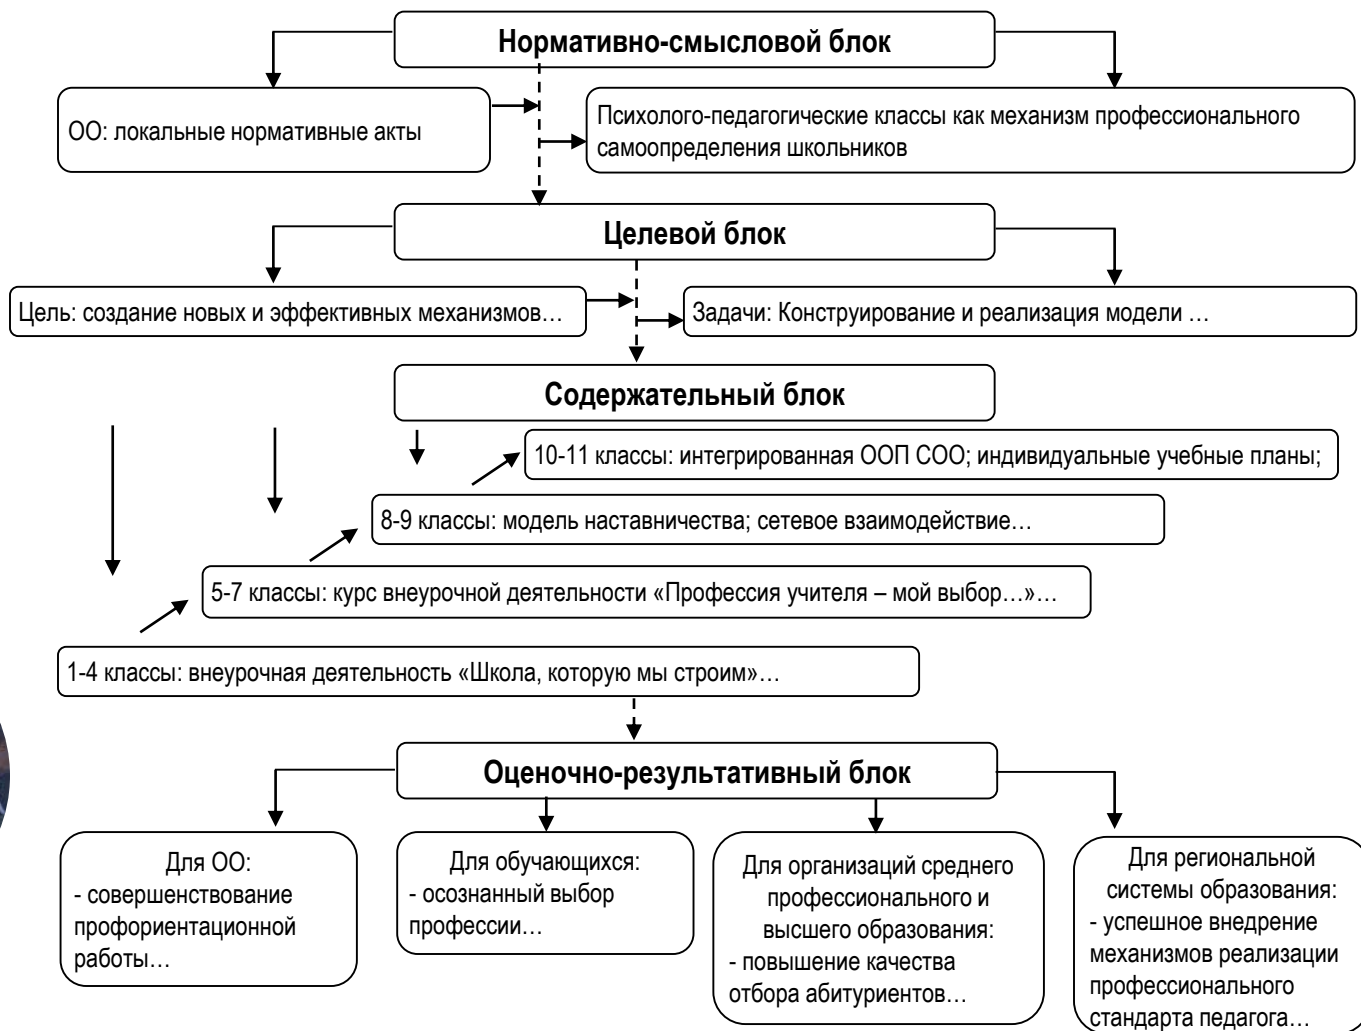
Нормативно-смысловой блок

ОО: локальные нормативные акты

Психолого-педагогические классы как механизм профессионального самоопределения школьников

Целевой блок

Цель: создание новых и эффективных механизмов…

Задачи: Конструирование и реализация модели …

Содержательный блок

10-11 классы: интегрированная ООП СОО; индивидуальные учебные планы;

8-9 классы: модель наставничества; сетевое взаимодействие…

5-7 классы: курс внеурочной деятельности «Профессия учителя – мой выбор…»…

1-4 классы: внеурочная деятельность «Школа, которую мы строим»…

Оценочно-результативный блок

Для ОО:
- совершенствование профориентационной работы…

Для обучающихся:
- осознанный выбор профессии…

Для организаций среднего профессионального и высшего образования:
- повышение качества отбора абитуриентов…

Для региональной системы образования:
- успешное внедрение механизмов реализации профессионального стандарта педагога…